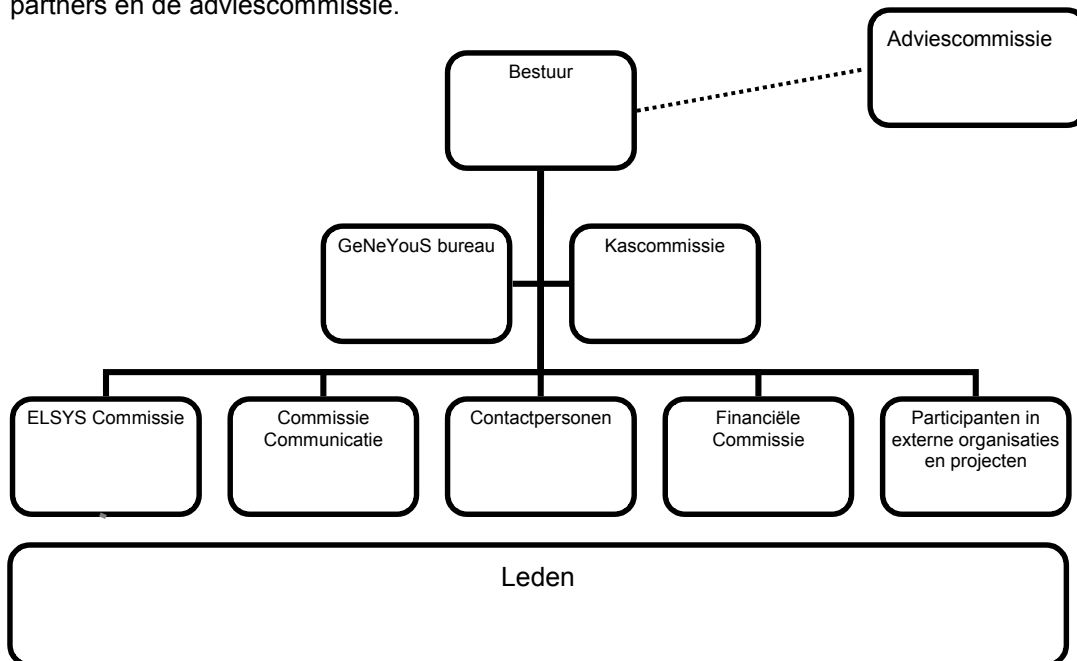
partners en de adviescommissie.

Adviescommissie

Bestuur

GeNeYouS bureau

Kascommissie

ELSYS Commissie

Commissie Communicatie

Contactpersonen

Financiële Commissie

Participanten in externe organisaties en projecten

Leden